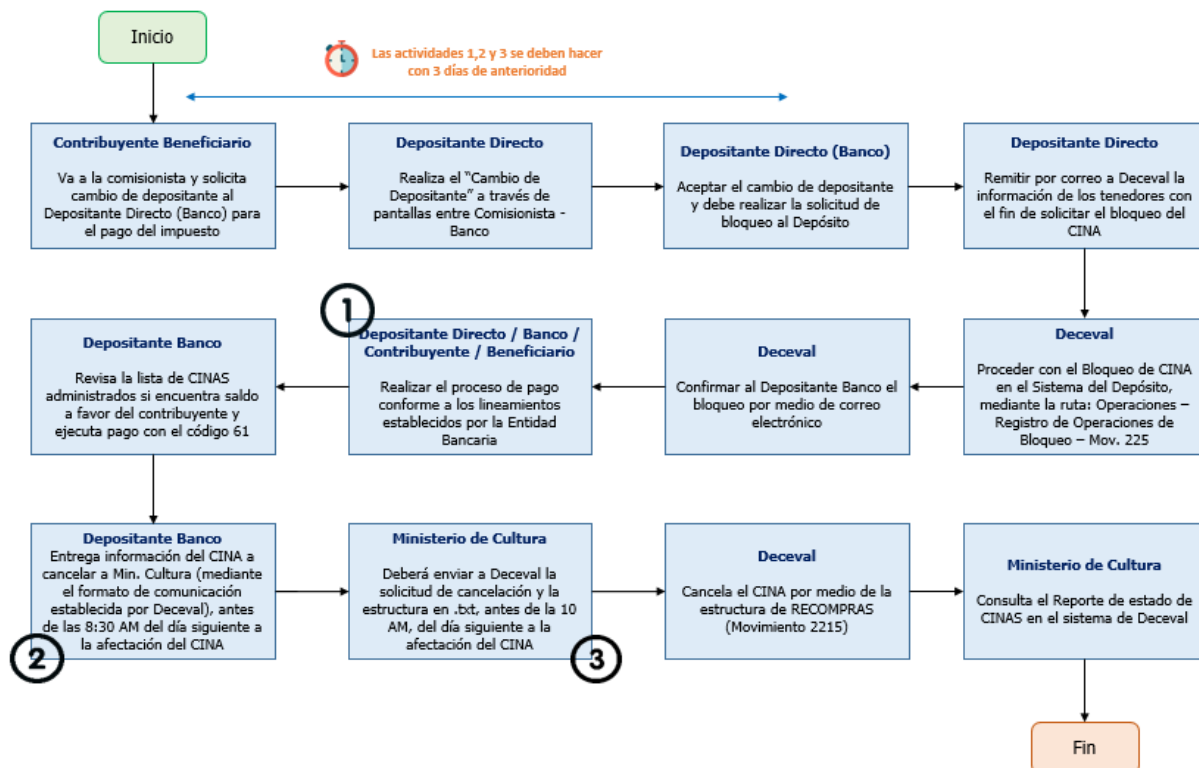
Inicio

Las actividades 1,2 y 3 se deben hacer con 3 días de anterioridad

**Contribuyente Beneficiario**
Va a la comisionista y solicita cambio de depositante al Depositante Directo (Banco) para el pago del impuesto

**Depositante Directo**
Realiza el "Cambio de Depositante" a través de pantallas entre Comisionista - Banco

**Depositante Directo (Banco)**
Aceptar el cambio de depositante y debe realizar la solicitud de bloqueo al Depósito

**Depositante Directo**
Remitir por correo a Deceval la información de los tenedores con el fin de solicitar el bloqueo del CINA

**Deceval**
Proceder con el Bloqueo de CINA en el Sistema del Depósito, mediante la ruta: Operaciones – Registro de Operaciones de Bloqueo – Mov. 225

**Deceval**
Confirmar al Depositante Banco el bloqueo por medio de correo electrónico

1

**Depositante Directo / Banco / Contribuyente / Beneficiario**
Realizar el proceso de pago conforme a los lineamientos establecidos por la Entidad Bancaria

**Depositante Banco**
Revisa la lista de CINAS administrados si encuentra saldo a favor del contribuyente y ejecuta pago con el código 61

**Depositante Banco**
Entrega información del CINA a cancelar a Min. Cultura (mediante el formato de comunicación establecida por Deceval), antes de las 8:30 AM del día siguiente a la afectación del CINA

2

**Ministerio de Cultura**
Deberá enviar a Deceval la solicitud de cancelación y la estructura en .txt, antes de la 10 AM, del día siguiente a la afectación del CINA

3

**Deceval**
Cancela el CINA por medio de la estructura de RECOMPRAS (Movimiento 2215)

**Ministerio de Cultura**
Consulta el Reporte de estado de CINAS en el sistema de Deceval

Fin